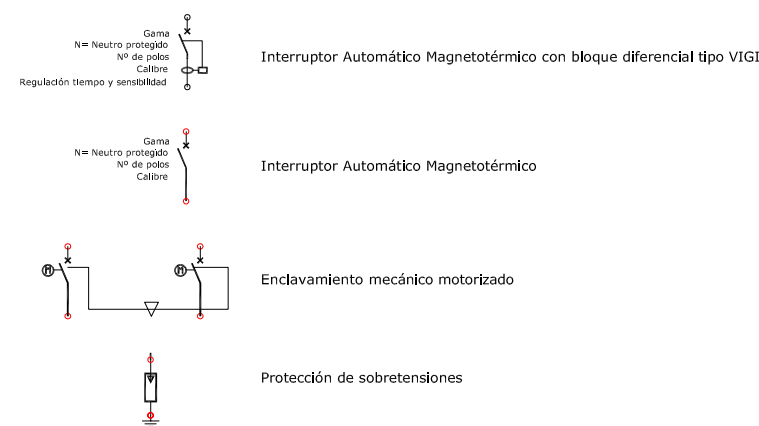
Gama
N= Neutro protegido
Nº de polos
Calibre
Regulación tiempo y sensibilidad

Interruptor Automático Magnetotérmico con bloque diferencial tipo VIGI

Gama
N= Neutro protegido
Nº de polos
Calibre

Interruptor Automático Magnetotérmico

M

M

Enclavamiento mecánico motorizado

Protección de sobretensiones